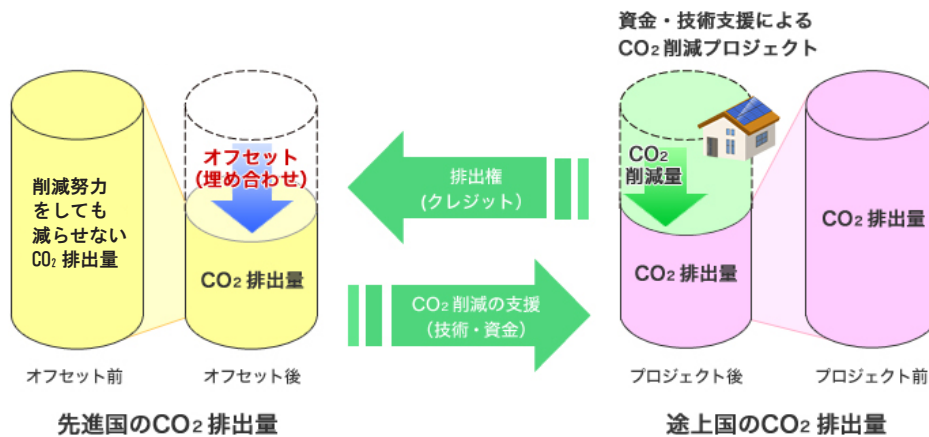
資金・技術支援による
$CO_2$ 削減プロジェクト

削減努力をしても減らせない $CO_2$ 排出量

オフセット
(埋め合わせ)

$CO_2$ 排出量

排出権
(クレジット)

$CO_2$ 削減の支援
(技術・資金)

$CO_2$ 削減量

$CO_2$ 排出量

$CO_2$ 排出量

オフセット前

オフセット後

プロジェクト後

プロジェクト前

先進国の$CO_2$ 排出量

途上国の$CO_2$ 排出量